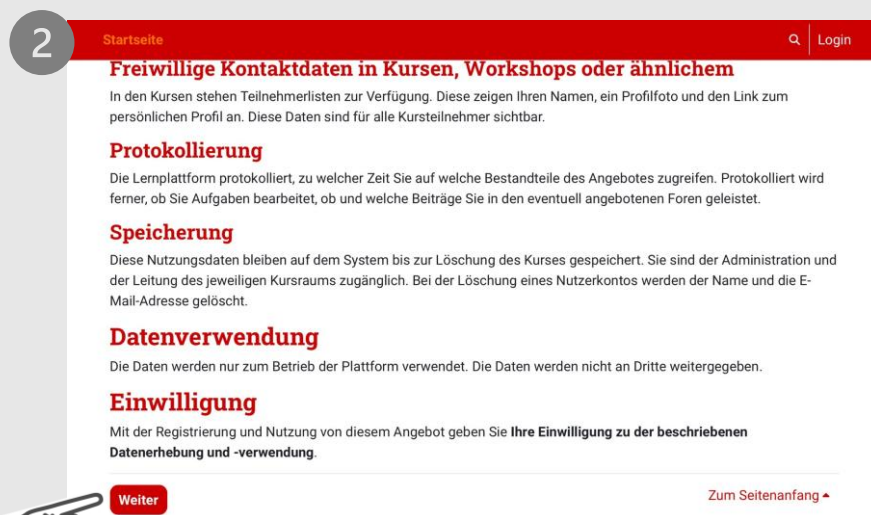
2

Startseite

Login

Freiwillige Kontaktdaten in Kursen, Workshops oder ähnlichem

In den Kursen stehen Teilnehmerlisten zur Verfügung. Diese zeigen Ihren Namen, ein Profilfoto und den Link zum persönlichen Profil an. Diese Daten sind für alle Kursteilnehmer sichtbar.

Protokollierung

Die Lernplattform protokolliert, zu welcher Zeit Sie auf welche Bestandteile des Angebotes zugreifen. Protokolliert wird ferner, ob Sie Aufgaben bearbeitet, ob und welche Beiträge Sie in den eventuell angebotenen Foren geleistet.

Speicherung

Diese Nutzungsdaten bleiben auf dem System bis zur Löschung des Kurses gespeichert. Sie sind der Administration und der Leitung des jeweiligen Kursraums zugänglich. Bei der Löschung eines Nutzerkontos werden der Name und die E-Mail-Adresse gelöscht.

Datenverwendung

Die Daten werden nur zum Betrieb der Plattform verwendet. Die Daten werden nicht an Dritte weitergegeben.

Einwilligung

Mit der Registrierung und Nutzung von diesem Angebot geben Sie **Ihre Einwilligung zu der beschriebenen Datenerhebung und -verwendung**.

Weiter

Zum Seitenanfang ▲